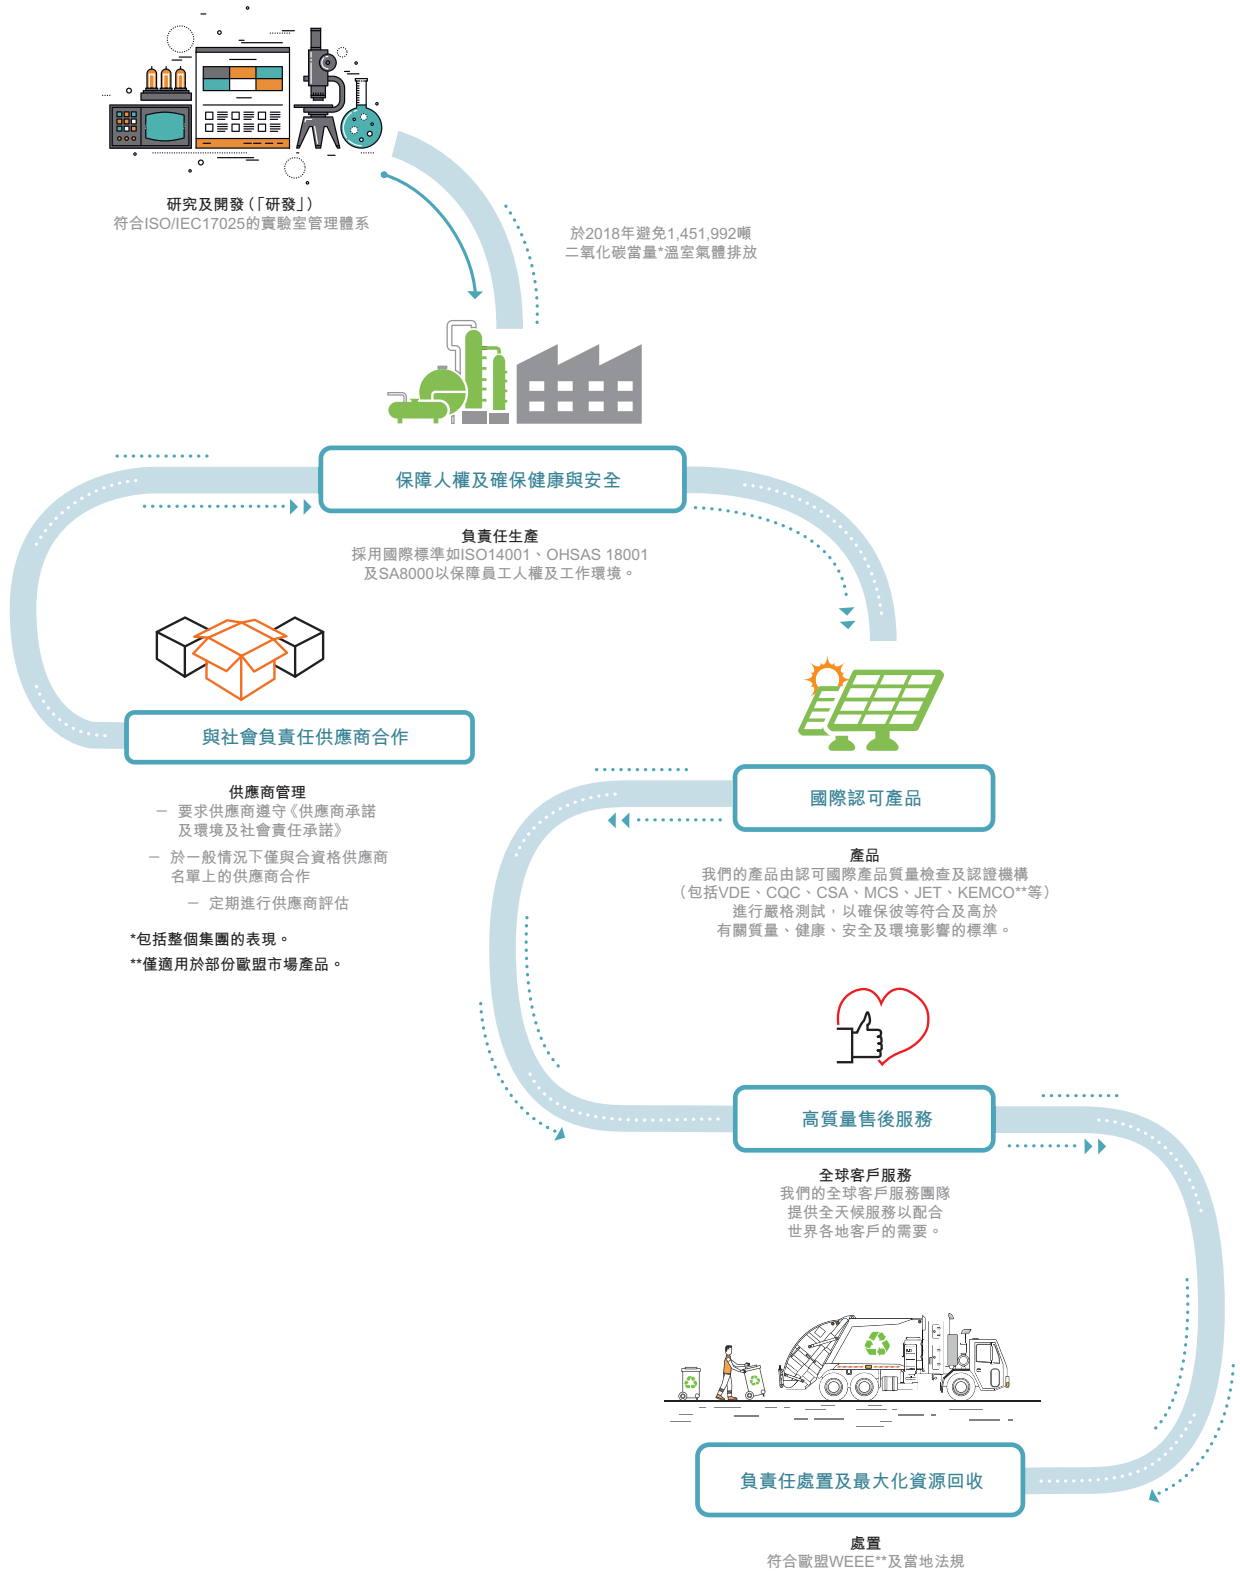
研究及開發（「研發」）
符合ISO/IEC17025的實驗室管理體系

於2018年避免1,451,992噸
二氧化碳當量*溫室氣體排放

保障人權及確保健康與安全

負責任生產
採用國際標準如ISO14001、OHSAS 18001
及SA8000以保障員工人權及工作環境。

與社會負責任供應商合作

供應商管理
– 要求供應商遵守《供應商承諾
及環境及社會責任承諾》
– 於一般情況下僅與合資格供應商
名單上的供應商合作
– 定期進行供應商評估

*包括整個集團的表現。
**僅適用於部份歐盟市場產品。

國際認可產品

產品
我們的產品由認可國際產品質量檢查及認證機構
（包括VDE、CQC、CSA、MCS、JET、KEMCO**等）
進行嚴格測試，以確保彼等符合及高於
有關質量、健康、安全及環境影響的標準。

高質量售後服務

全球客戶服務
我們的全球客戶服務團隊
提供全天候服務以配合
世界各地客戶的需要。

負責任處置及最大化資源回收

處置
符合歐盟WEEE**及當地法規